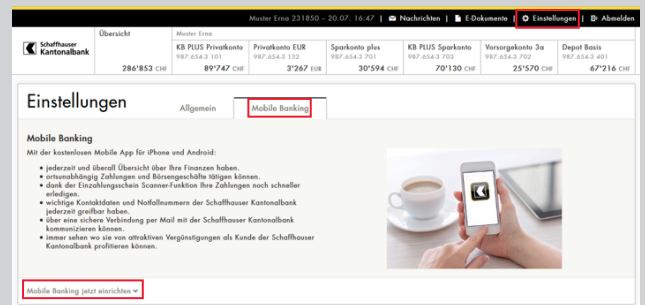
Muster Erna 231850 – 20.07. 16:47 | Nachrichten | E-Dokumente | Einstellungen | Abmelden

Schaffhauser Kantonalbank

| Übersicht | Muster Erna KB PLUS Privatkonto 987.654.3 101 | Privatkonto EUR 987.654.3 132 | Sparkonto plus 987.654.3 701 | KB PLUS Sparkonto 987.654.3 703 | Vorsorgekonto 3a 987.654.3 702 | Depot Basis 987.654.3 401 |
|---|---|---|---|---|---|---|
| 286'853 CHF | 89'747 CHF | 3'267 EUR | 30'594 CHF | 70'130 CHF | 25'570 CHF | 67'216 CHF |

Einstellungen

Allgemein | Mobile Banking

Mobile Banking

Mit der kostenlosen Mobile App für iPhone und Android:

• jederzeit und überall Übersicht über Ihre Finanzen haben.
• ortsunabhängig Zahlungen und Börsengeschäfte tätigen können.
• dank der Einzahlungsschein Scanner-Funktion Ihre Zahlungen noch schneller erledigen.
• wichtige Kontaktdaten und Notfallnummern der Schaffhauser Kantonalbank jederzeit greifbar haben.
• über eine sichere Verbindung per Mail mit der Schaffhauser Kantonalbank kommunizieren können.
• immer sehen wo sie von attraktiven Vergünstigungen als Kunde der Schaffhauser Kantonalbank profitieren können.

Mobile Banking jetzt einrichten